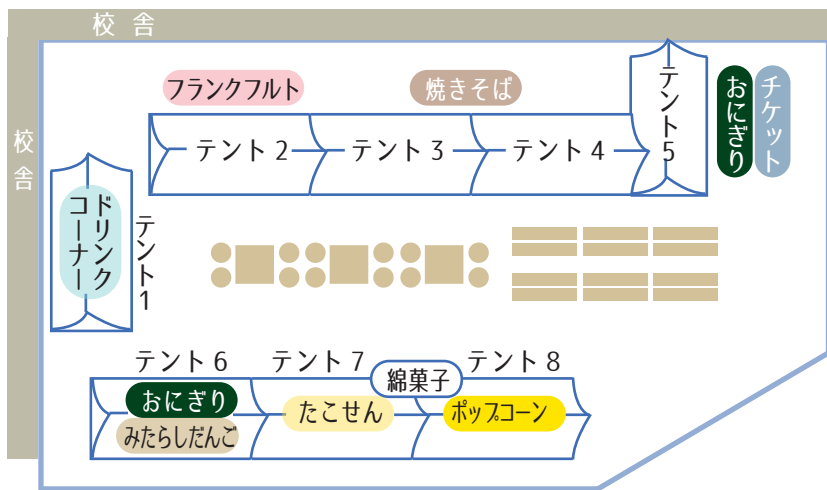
校舎

校舎

フランクフルト

焼きそば

テント2

テント3

テント4

テント5

おにぎり

チケット

ドリンクコーナー

テント1

テント6

テント7

綿菓子

テント8

おにぎり

みたらしだんご

たこせん

ポップコーン